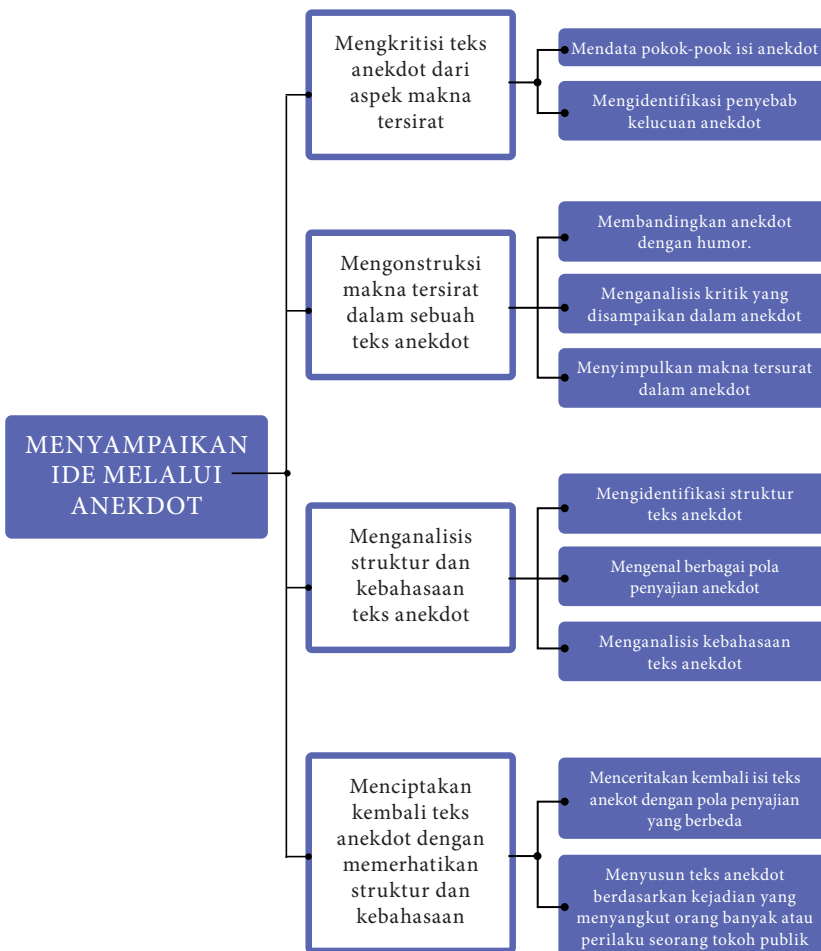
MENYAMPAIKAN IDE MELALUI ANEKDOT

Mengkritisi teks anekdot dari aspek makna tersirat

Mendata pokok-pook isi anekdot

Mengidentifikasi penyebab kelucuan anekdot

Mengonstruksi makna tersirat dalam sebuah teks anekdot

Membandingkan anekdot dengan humor.

Menganalisis kritik yang disampaikan dalam anekdot

Menyimpulkan makna tersurat dalam anekdot

Menganalisis struktur dan kebahasaan teks anekdot

Mengidentifikasi struktur teks anekdot

Mengenal berbagai pola penyajian anekdot

Menganalisis kebahasaan teks anekdot

Menciptakan kembali teks anekdot dengan memerhatikan struktur dan kebahasaan

Menceritakan kembali isi teks anekot dengan pola penyajian yang berbeda

Menyusun teks anekdot berdasarkan kejadian yang menyangkut orang banyak atau perilaku seorang tokoh publik